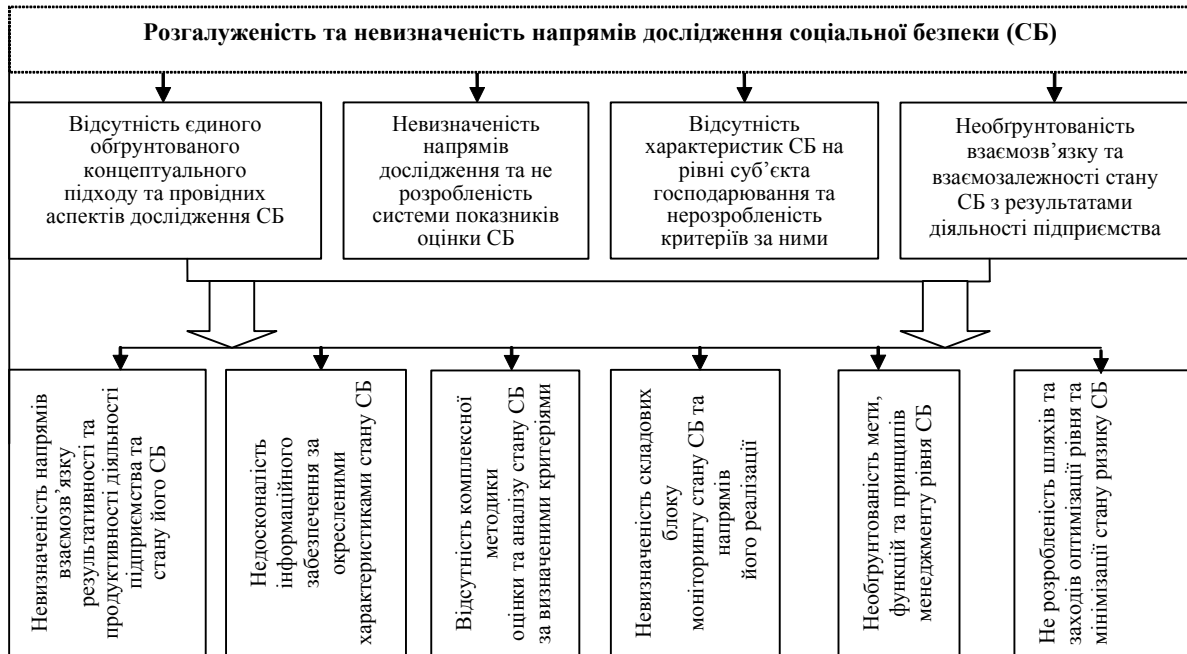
Розгалуженість та невизначеність напрямів дослідження соціальної безпеки (СБ)

Відсутність єдиного обґрунтованого концептуального підходу та провідних аспектів дослідження СБ

Невизначеність напрямів дослідження та не розробленість системи показників оцінки СБ

Відсутність характеристик СБ на рівні суб'єкта господарювання та нерозробленість критеріїв за ними

Необґрунтованість взаємозв'язку та взаємозалежності стану СБ з результатами діяльності підприємства

Невизначеність напрямів взаємозв'язку результативності та продуктивності діяльності підприємства та стану його СБ

Недосконалість інформаційного забезпечення за окресленими характеристиками стану СБ

Відсутність комплексної методики оцінки та аналізу стану СБ за визначеними критеріями

Невизначеність складових блоку моніторингу стану СБ та напрямів його реалізації

Необґрунтованість мети, функцій та принципів менеджменту рівня СБ

Не розробленість шляхів та заходів оптимізації рівня та мінімізації стану ризику СБ